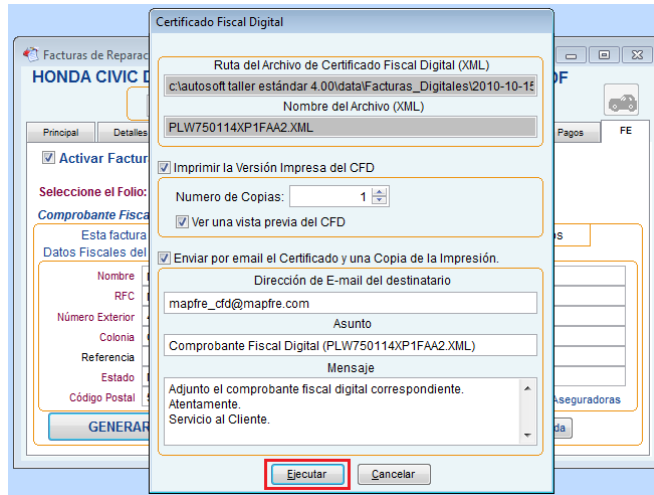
Certificado Fiscal Digital

Facturas de Reparac

HONDA CIVIC D

DF

Principal

Detalles

Pagos

FE

Activar Factur

Seleccione el Folio:

Comprobante Fisca

Esta factura

Datos Fiscales del

os

Nombre

RFC

Número Exterior

Colonia

Referencia

Estado

Código Postal

GENERAR

Aseguradoras

da

Ruta del Archivo de Certificado Fiscal Digital (XML)

c:\autosoft taller estándar 4.00\data\Facturas_Digitales\2010-10-1

Nombre del Archivo (XML)

PLW750114XP1FAA2.XML

Imprimir la Versión Impresa del CFD

Numero de Copias: 1

Ver una vista previa del CFD

Enviar por email el Certificado y una Copia de la Impresión.

Dirección de E-mail del destinatario

mapfre_cfd@mapfre.com

Asunto

Comprobante Fiscal Digital (PLW750114XP1FAA2.XML)

Mensaje

Adjunto el comprobante fiscal digital correspondiente.
Atentamente.
Servicio al Cliente.

Ejecutar

Cancelar